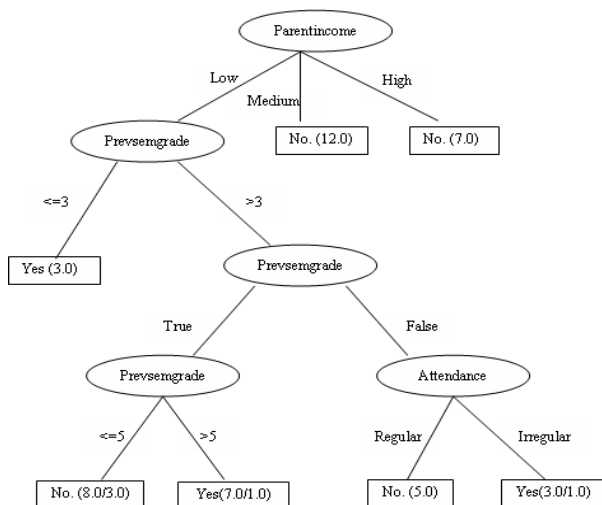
Parentincome

Low

Medium

High

Prevsemgrade

No. (12.0)

No. (7.0)

<=3

>3

Yes (3.0)

Prevsemgrade

True

False

Prevsemgrade

Attendance

<=5

>5

Regular

Irregular

No. (8.0/3.0)

Yes(7.0/1.0)

No. (5.0)

Yes(3.0/1.0)